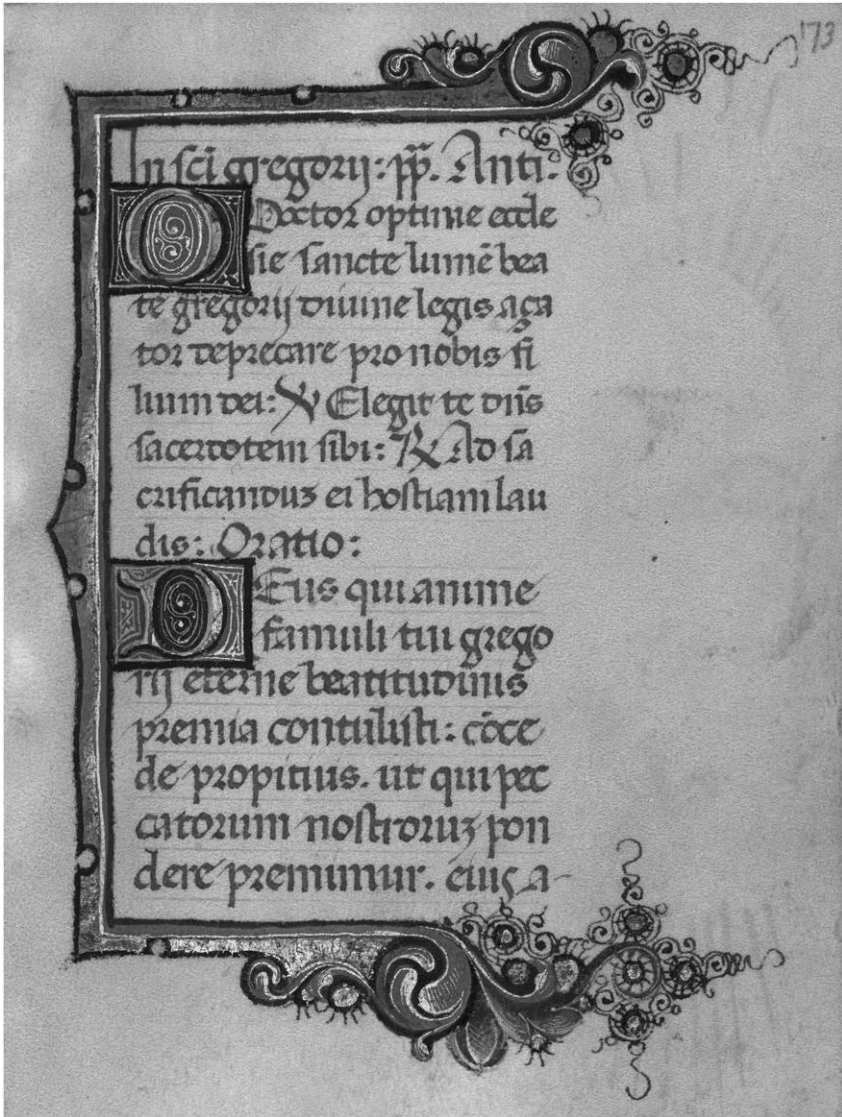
173

In sci gregorij: pp. Anti.

O Doctor optime eccle sie sancte lumē bea te gregorij diuine legis ama tor deprecare pro nobis fi lium dei: ℣ Elegit te dn̄s sacerdotem sibi: ℟ Ad sa crificandum ei hostiam lau dis: Oratio:

DEus qui anime famuli tui grego rij eterne beatitudinis premia contulisti: cōce de propitius. ut qui pec catorum nostrorum pon dere premimur. eius a-